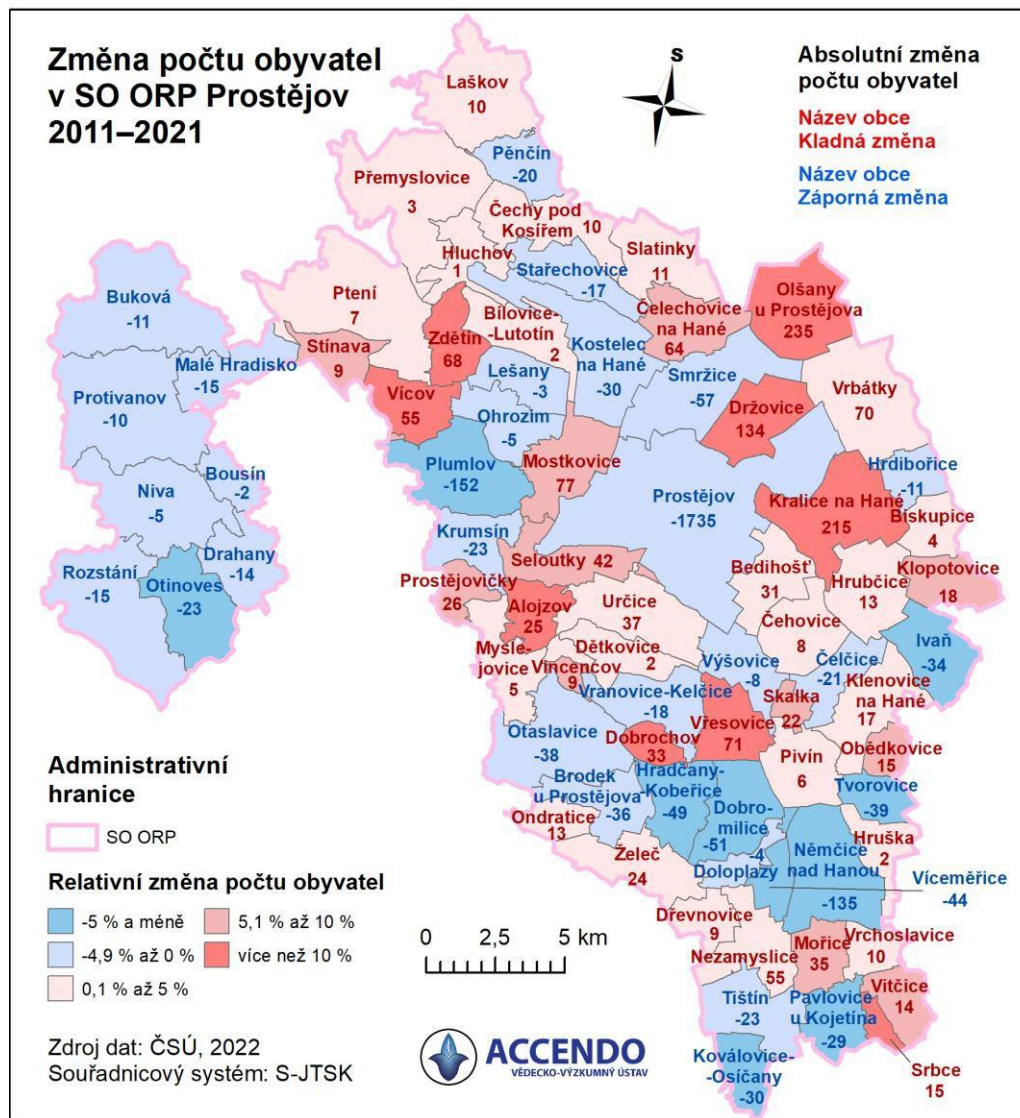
Změna počtu obyvatel v SO ORP Prostějov 2011–2021

S

Absolutní změna počtu obyvatel
Název obce
Kladná změna
Název obce
Záporná změna

Laškov 10
Pěnčín -20
Přemyslovice 3
Čechy pod Kosířem 10
Hluchov 1
Slatinky 11
Stařechovice -17
Buková -11
Ptení 7
Bílovice-Lutotín 2
Čelechovice na Hané 64
Olšany u Prostějova 235
Stínava 9
Zdětín 68
Kostelec na Hané -30
Malé Hradisko -15
Lešany -3
Smržice -57
Protivanov -10
Vícov 55
Vrbátky 70
Ohrozim -5
Držovice 134
Plumlov -152
Mostkovice 77
Bousín -2
Hrdibořice -11
Niva -5
Prostějov -1735
Kralice na Hané 215
Biskupice 4
Krumsín -23
Drahany -14
Seloutky 42
Bedihošť 31
Klopotovice 18
Rozstání -15
Otinoves -23
Prostějovičky 26
Hrubčice 13
Alojzov 25
Určice 37
Čehovice 8
Ivaň -34
Myslejovice 5
Dětkovice 2
Vincencov 9
Výšovice -8
Čelčice -21
Klenovice na Hané 17
Vranovice-Kelčice -18
Skalka 22
Otaslavice -38
Vřesovice 71
Dobrochov 33
Obědkovice 15
Pivín 6
Brodek u Prostějova -36
Hradčany-Kobeřice -49
Tvorovice -39
Dobromilice -51
Ondratice 13
Hruška 2
-4
Němčice nad Hanou -135
Želeč 24
Doloplazy
Víceměřice -44
Drevnovice 9
Nezamyslice 55
Mořice 35
Vrchoslavice 10
Tištín -23
Pavlovice u Kojetína -29
Vitčice 14
Koválovice-Osíčany -30
Srbce 15

Administrativní hranice
SO ORP

Relativní změna počtu obyvatel
-5 % a méně
5,1 % až 10 %
-4,9 % až 0 %
více než 10 %
0,1 % až 5 %

0 2,5 5 km

Zdroj dat: ČSÚ, 2022
Souřadnicový systém: S-JTSK

ACCENDO
VĚDECKO-VÝZKUMNÝ ÚSTAV